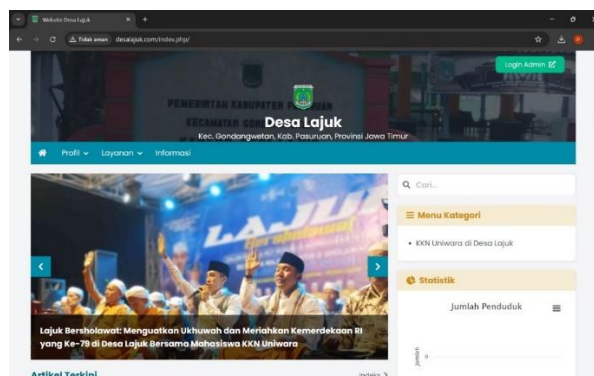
Website Desa Lajuk
Tidak aman desalajuk.com/index.php/
Login Admin
PEMERINTAH KABUPATEN PASURUAN
KECAMATAN GON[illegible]
Desa Lajuk
Kec. Gondangwetan, Kab. Pasuruan, Provinsi Jawa Timur
Profil Layanan Informasi
LAJUK
Lajuk Bersholawat: Menguatkan Ukhuwah dan Meriahkan Kemerdekaan RI yang Ke-79 di Desa Lajuk Bersama Mahasiswa KKN Uniwara
Artikel Terkini
Indeks
Cari...
Menu Kategori
• KKN Uniwara di Desa Lajuk
Statistik
Jumlah Penduduk
Jumlah
0